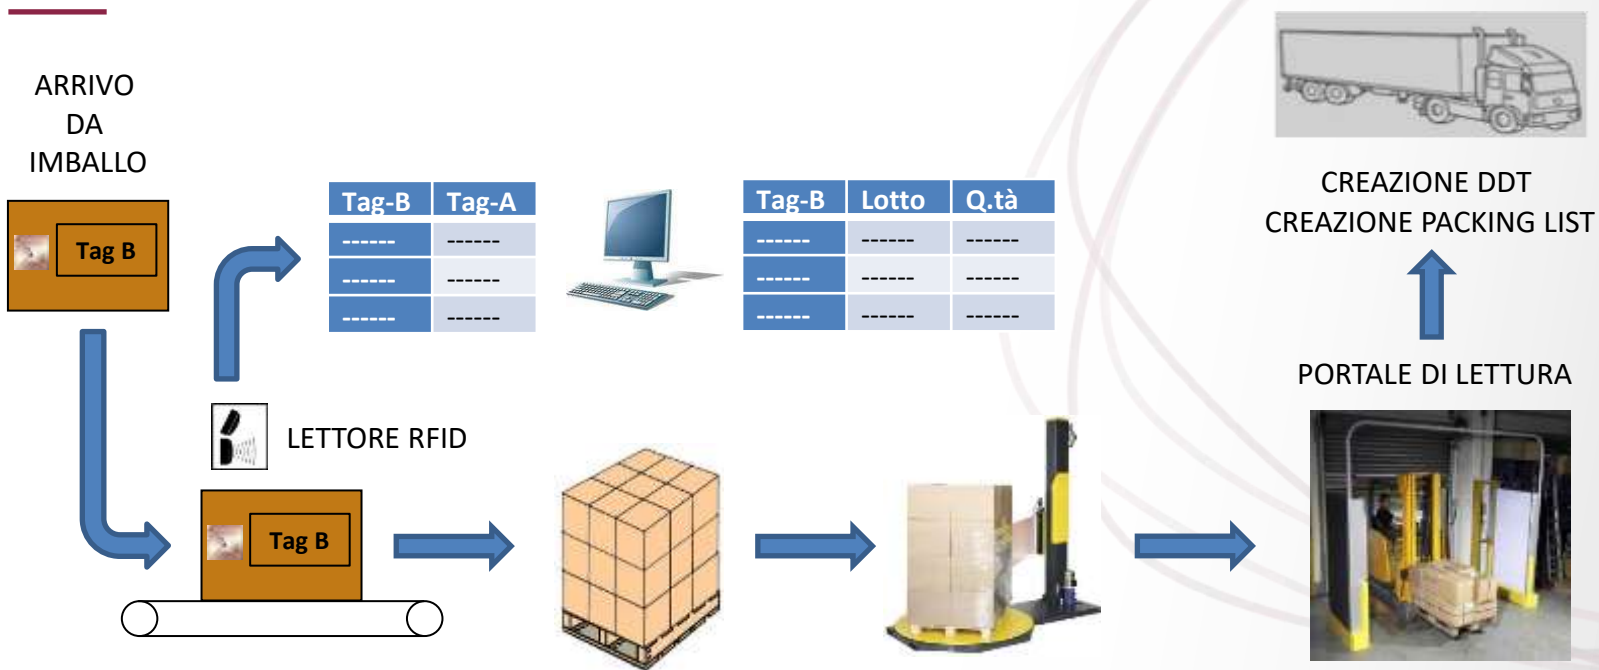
ARRIVO
DA
IMBALLO

Tag B

| Tag-B | Tag-A |
|---|---|
| ------ | ------ |
| ------ | ------ |
| ------ | ------ |

| Tag-B | Lotto | Q.tà |
|---|---|---|
| ------ | ------ | ------ |
| ------ | ------ | ------ |
| ------ | ------ | ------ |

CREAZIONE DDT
CREAZIONE PACKING LIST

PORTALE DI LETTURA

LETTORE RFID

Tag B